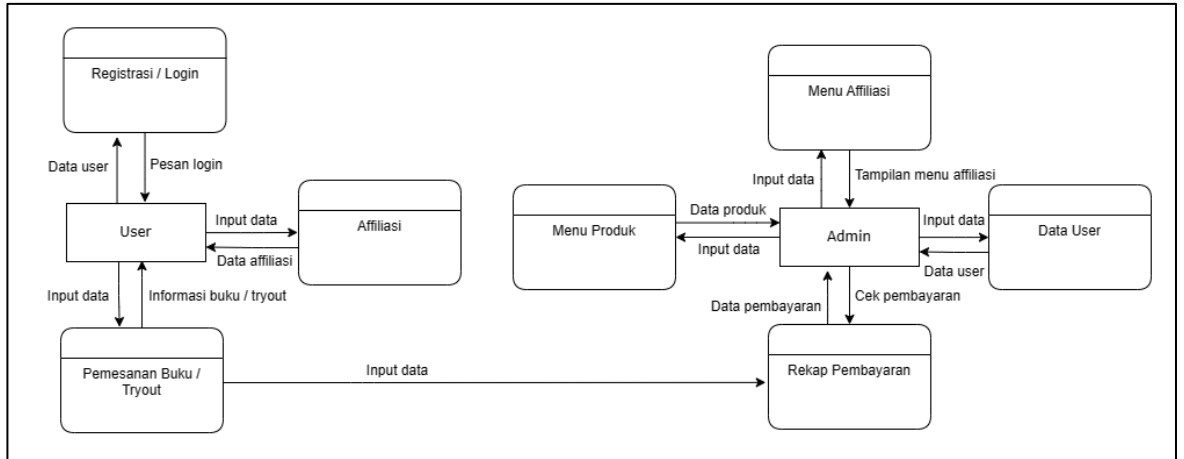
Registrasi / Login

Data user

Pesan login

User

Input data

Data affiliasi

Affiliasi

Input data

Informasi buku / tryout

Pemesanan Buku / Tryout

Input data

Menu Affiliasi

Input data

Tampilan menu affiliasi

Menu Produk

Data produk

Input data

Admin

Input data

Data user

Data User

Data pembayaran

Cek pembayaran

Rekap Pembayaran